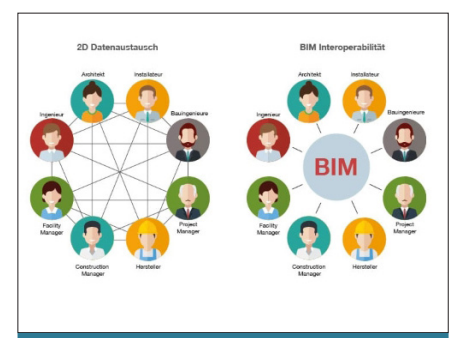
2D Datenaustausch

Architekt
Installateur
Ingenieur
Bauingenieure
Facility Manager
Project Manager
Construction Manager
Hersteller

BIM Interoperabilität

Architekt
Installateur
Ingenieur
Bauingenieure
BIM
Facility Manager
Project Manager
Construction Manager
Hersteller